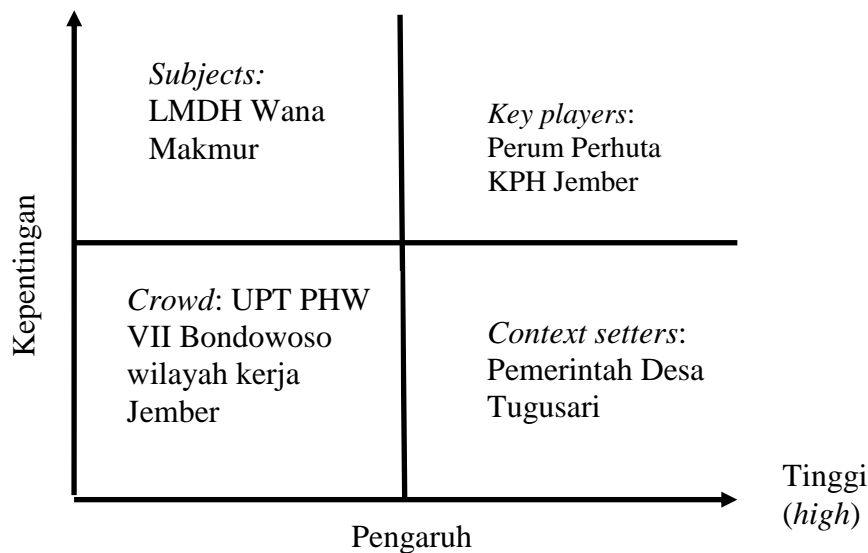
Kepentingan

*Subjects:* LMDH Wana Makmur

*Key players*: Perum Perhuta KPH Jember

*Crowd*: UPT PHW VII Bondowoso wilayah kerja Jember

*Context setters*: Pemerintah Desa Tugusari

Tinggi (*high*)

Pengaruh